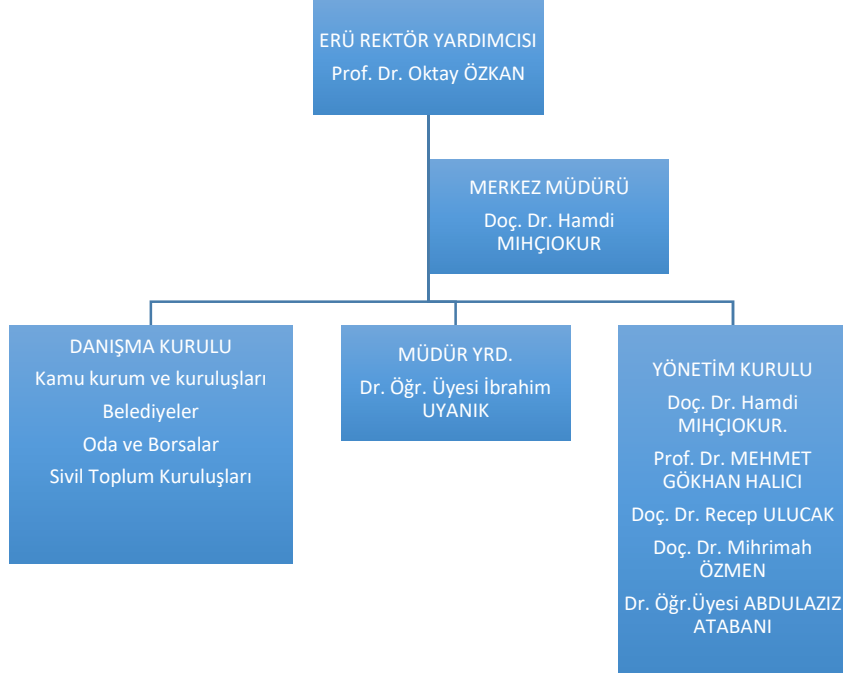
ERÜ REKTÖR YARDIMCISI
Prof. Dr. Oktay ÖZKAN

MERKEZ MÜDÜRÜ
Doç. Dr. Hamdi MIHÇIOKUR

DANIŞMA KURULU
Kamu kurum ve kuruluşları
Belediyeler
Oda ve Borsalar
Sivil Toplum Kuruluşları

MÜDÜR YRD.
Dr. Öğr. Üyesi İbrahim UYANIK

YÖNETİM KURULU
Doç. Dr. Hamdi MIHÇIOKUR.
Prof. Dr. MEHMET GÖKHAN HALICI
Doç. Dr. Recep ULUCAK
Doç. Dr. Mihrimah ÖZMEN
Dr. Öğr.Üyesi ABDULAZIZ ATABANI